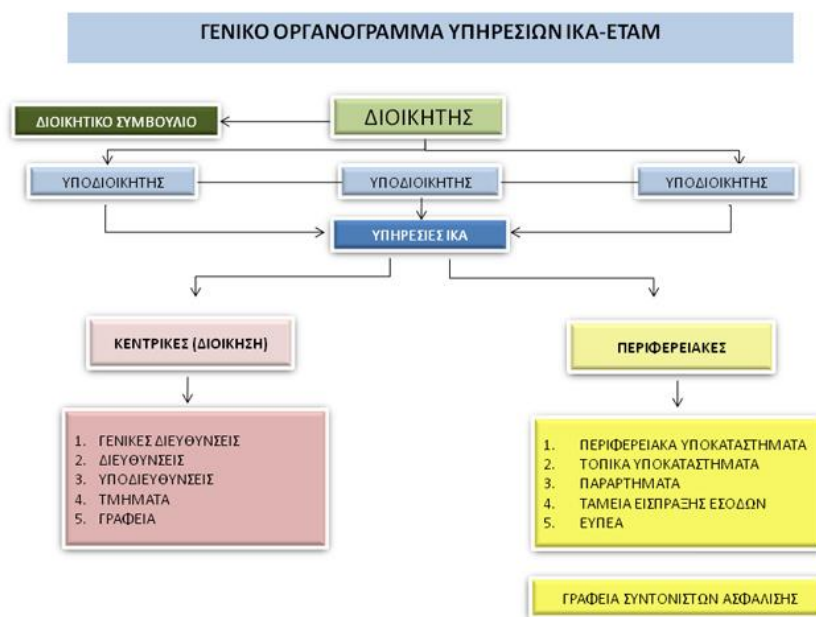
ΓΕΝΙΚΟ ΟΡΓΑΝΟΓΡΑΜΜΑ ΥΠΗΡΕΣΙΩΝ ΙΚΑ-ΕΤΑΜ

ΔΙΟΙΚΗΤΙΚΟ ΣΥΜΒΟΥΛΙΟ

ΔΙΟΙΚΗΤΗΣ

ΥΠΟΔΙΟΙΚΗΤΗΣ

ΥΠΟΔΙΟΙΚΗΤΗΣ

ΥΠΟΔΙΟΙΚΗΤΗΣ

ΥΠΗΡΕΣΙΕΣ ΙΚΑ

ΚΕΝΤΡΙΚΕΣ (ΔΙΟΙΚΗΣΗ)

ΠΕΡΙΦΕΡΕΙΑΚΕΣ

1. ΓΕΝΙΚΕΣ ΔΙΕΥΘΥΝΣΕΙΣ
2. ΔΙΕΥΘΥΝΣΕΙΣ
3. ΥΠΟΔΙΕΥΘΥΝΣΕΙΣ
4. ΤΜΗΜΑΤΑ
5. ΓΡΑΦΕΙΑ

1. ΠΕΡΙΦΕΡΕΙΑΚΑ ΥΠΟΚΑΤΑΣΤΗΜΑΤΑ
2. ΤΟΠΙΚΑ ΥΠΟΚΑΤΑΣΤΗΜΑΤΑ
3. ΠΑΡΑΡΤΗΜΑΤΑ
4. ΤΑΜΕΙΑ ΕΙΣΠΡΑΞΗΣ ΕΣΟΔΩΝ
5. ΕΥΠΕΑ

ΓΡΑΦΕΙΑ ΣΥΝΤΟΝΙΣΤΩΝ ΑΣΦΑΛΙΣΗΣ